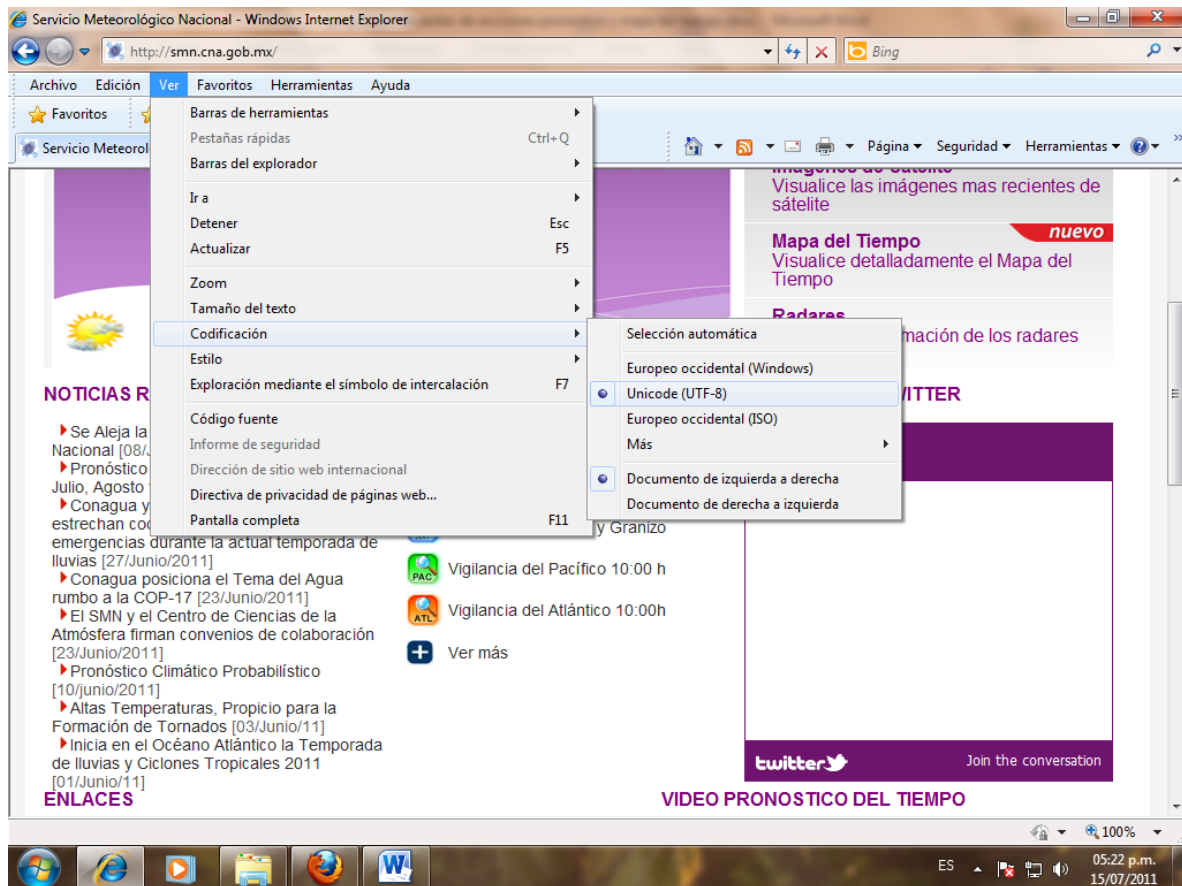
Servicio Meteorológico Nacional - Windows Internet Explorer

http://smn.cna.gob.mx/

Bing

Archivo Edición Ver Favoritos Herramientas Ayuda

Favoritos

Servicio Meteorol

Página Seguridad Herramientas

Barras de herramientas
Pestañas rápidas Ctrl+Q
Barras del explorador

Ir a
Detener Esc
Actualizar F5

Zoom
Tamaño del texto
Codificación
Estilo
Exploración mediante el símbolo de intercalación F7

Código fuente
Informe de seguridad
Dirección de sitio web internacional
Directiva de privacidad de páginas web...
Pantalla completa F11

Selección automática

Europeo occidental (Windows)
Unicode (UTF-8)
Europeo occidental (ISO)
Más

Documento de izquierda a derecha
Documento de derecha a izquierda

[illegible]
Visualice las imágenes mas recientes de sátelite

Mapa del Tiempo
nuevo
Visualice detalladamente el Mapa del Tiempo

Radares
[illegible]mación de los radares

NOTICIAS R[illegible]

Se Aleja la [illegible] Nacional [08/J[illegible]
Pronóstico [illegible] Julio, Agosto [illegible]
Conagua y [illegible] estrechan co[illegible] emergencias durante la actual temporada de lluvias [27/Junio/2011]
Conagua posiciona el Tema del Agua rumbo a la COP-17 [23/Junio/2011]
El SMN y el Centro de Ciencias de la Atmósfera firman convenios de colaboración [23/Junio/2011]
Pronóstico Climático Probabilístico [10/junio/2011]
Altas Temperaturas, Propicio para la Formación de Tornados [03/Junio/11]
Inicia en el Océano Atlántico la Temporada de lluvias y Ciclones Tropicales 2011 [01/Junio/11]

y Granizo
PAC Vigilancia del Pacífico 10:00 h
ATL Vigilancia del Atlántico 10:00h
Ver más

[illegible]ITTER

twitter Join the conversation

ENLACES

VIDEO PRONOSTICO DEL TIEMPO

100%

ES 05:22 p.m. 15/07/2011